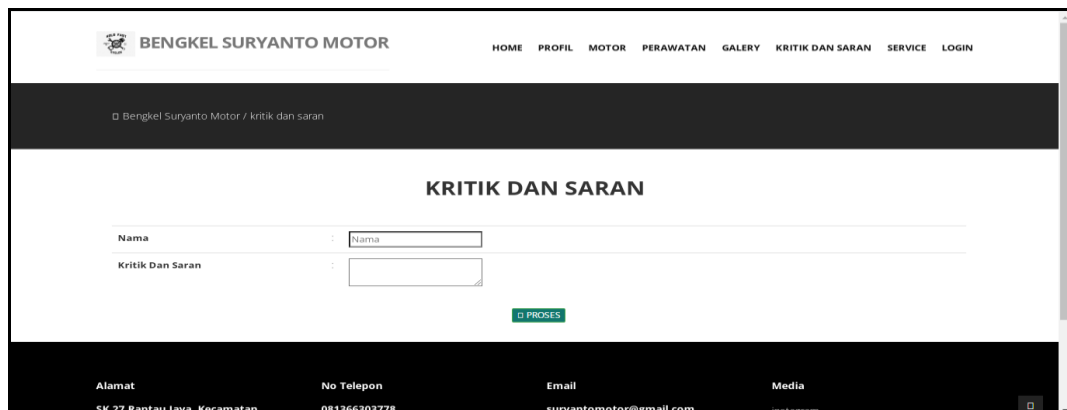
BENGKEL SURYANTO MOTOR

HOME PROFIL MOTOR PERAWATAN GALERY KRITIK DAN SARAN SERVICE LOGIN

Bengkel Suryanto Motor / kritik dan saran

KRITIK DAN SARAN

Nama : Nama

Kritik Dan Saran :

PROSES

Alamat
SK 27 Rantau Jaya, Kecamatan

No Telepon
081366303778

Email
suryantomotor@gmail.com

Media
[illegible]